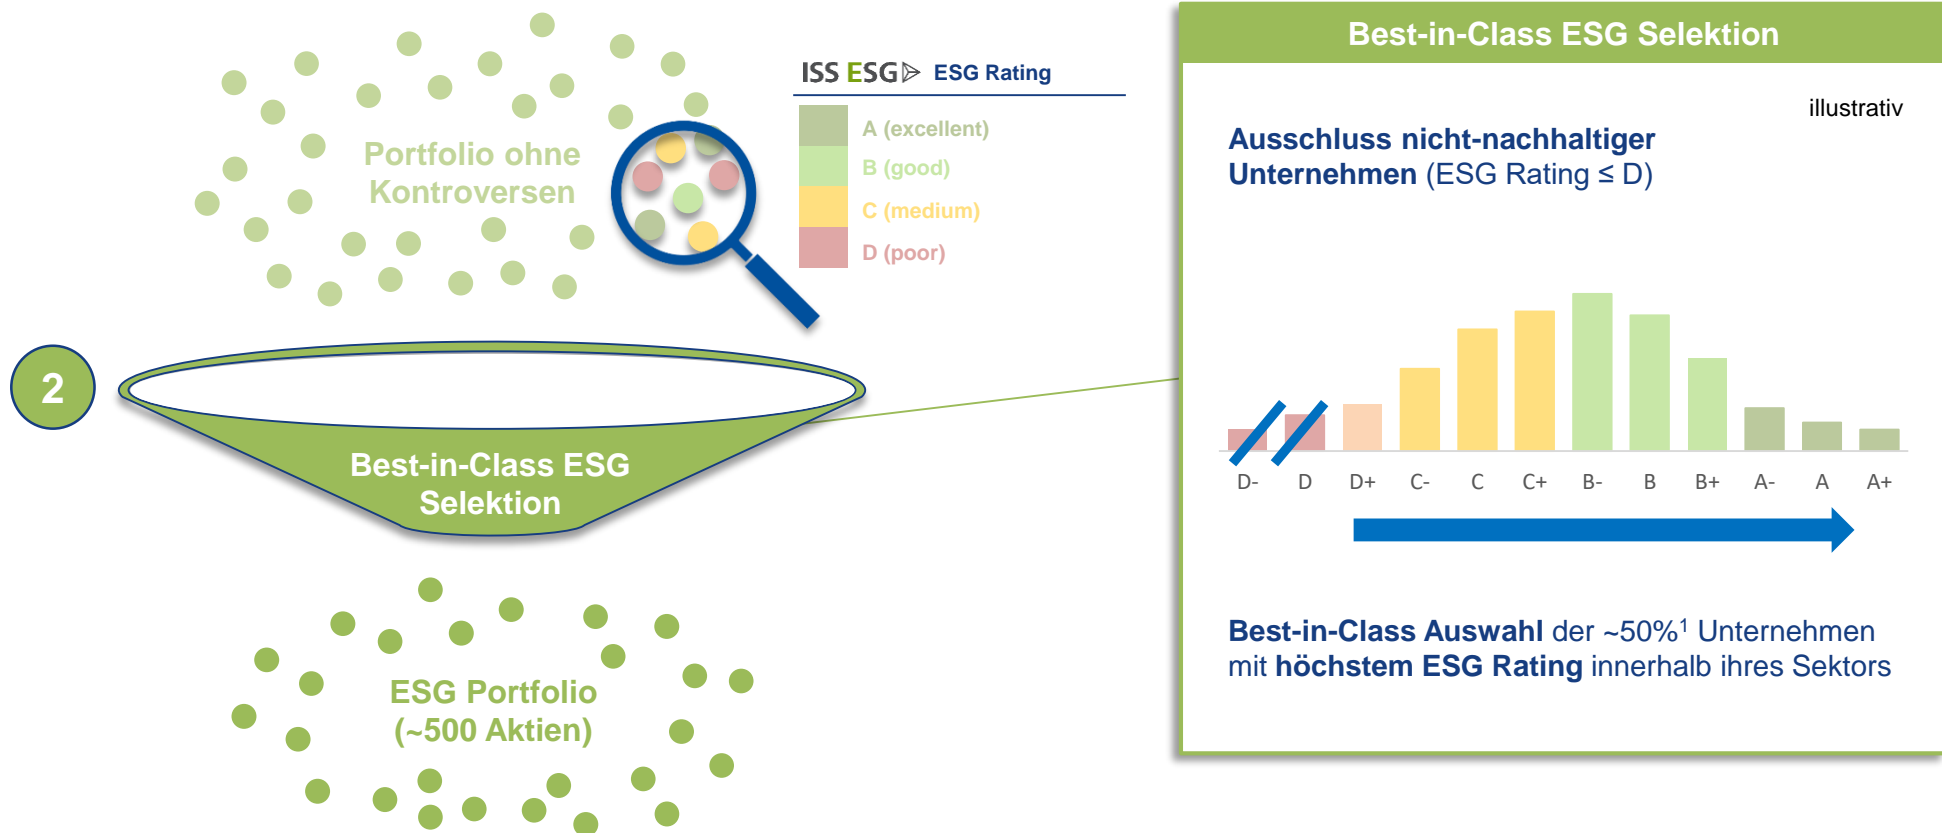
Portfolio ohne Kontroversen

ISS ESG ESG Rating

A (excellent)
B (good)
C (medium)
D (poor)

2

Best-in-Class ESG Selektion

ESG Portfolio (~500 Aktien)

Best-in-Class ESG Selektion

illustrativ

**Ausschluss nicht-nachhaltiger Unternehmen** (ESG Rating ≤ D)

D- D D+ C- C C+ B- B B+ A- A A+

**Best-in-Class Auswahl** der ~50%$^1$ Unternehmen mit **höchstem ESG Rating** innerhalb ihres Sektors